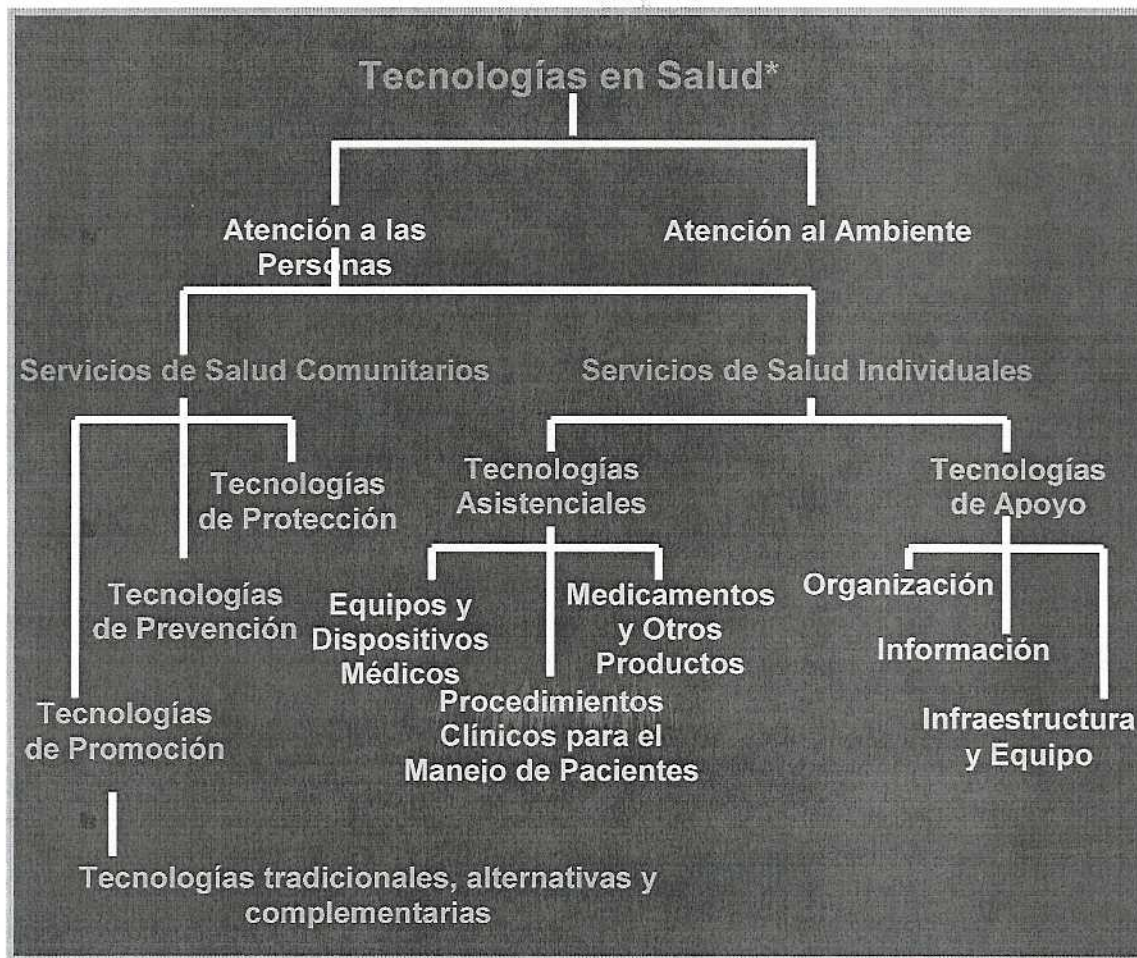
Tecnologías en Salud*

Atención a las Personas

Atención al Ambiente

Servicios de Salud Comunitarios

Servicios de Salud Individuales

Tecnologías de Protección

Tecnologías de Prevención

Tecnologías de Promoción

Tecnologías tradicionales, alternativas y complementarias

Tecnologías Asistenciales

Equipos y Dispositivos Médicos

Procedimientos Clínicos para el Manejo de Pacientes

Medicamentos y Otros Productos

Tecnologías de Apoyo

Organización

Información

Infraestructura y Equipo